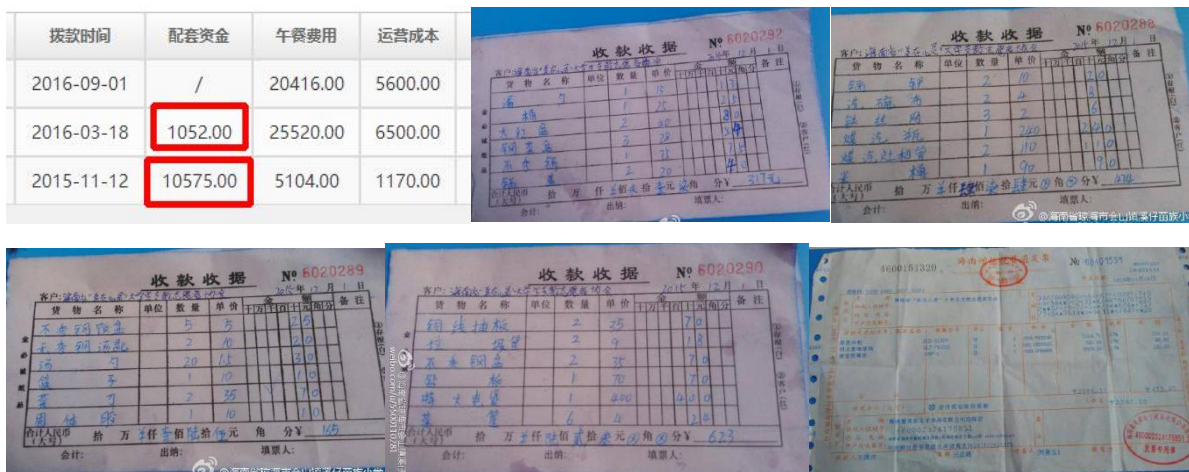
| 拨款时间 | 配套资金 | 午餐费用 | 运营成本 |
|---|---|---|---|
| 2016-09-01 | / | 20416.00 | 5600.00 |
| 2016-03-18 | 1052.00 | 25520.00 | 6500.00 |
| 2015-11-12 | 10575.00 | 5104.00 | 1170.00 |

收款收据 № 6020292
客户: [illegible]
货物名称 单位 数量 单价 金额 备注
合计人民币(大写) 拾 万 仟 佰 拾 元 角 分 ¥ 317元
会计: 出纳: 填票人:

收款收据 № 6020288
客户: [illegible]
货物名称 单位 数量 单价 金额 备注
合计人民币(大写) 拾 万 仟 佰 拾 元 角 分 ¥
会计: 出纳: 填票人:

@海南省琼海市会山镇溪仔苗族小

收款收据 № 6020289
客户: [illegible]
货物名称 单位 数量 单价 金额 备注
不锈钢饭盒 5 5
不锈钢汤瓢 2 10
汤勺 20 15
勺子 1 10
菜刀 2 35
围裙 1 10
合计人民币(大写) 拾 万 仟 佰 拾 元 角 分 ¥ 165
会计: 出纳: 填票人:

收款收据 № 6020290
客户: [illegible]
货物名称 单位 数量 单价 金额 备注
钢丝抽板 2 35
垃圾铲 2 9
不锈钢盆 2 35
砧板 1 70
蒸汽电饭煲 1 400
菜篮 4 7
合计人民币(大写) 拾 万 仟 佰 拾 元 角 分 ¥ 623
会计: 出纳: 填票人:

4600151320 海南增值税普通发票 No 00601551